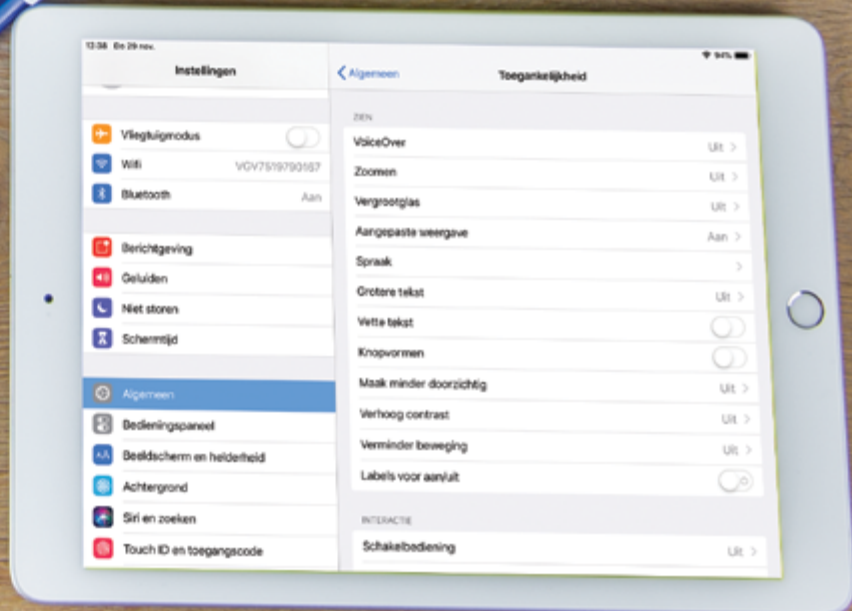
13:38 Do 29 nov.

Instellingen

Vliegtuigmodus
Wifi VGV7519790187
Bluetooth Aan

Berichtgeving
Geluiden
Niet storen
Schermtijd

Algemeen
Bedieningspaneel
Beeldscherm en helderheid
Achtergrond
Siri en zoeken
Touch ID en toegangscode

94%

Algemeen
Toegankelijkheid

ZIEN
VoiceOver Uit
Zoomen Uit
Vergrootglas Uit
Aangepaste weergave Aan
Spraak
Grotere tekst Uit
Vette tekst
Knopvormen
Maak minder doorzichtig Uit
Verhoog contrast Uit
Verminder beweging Uit
Labels voor aan/uit

INTERACTIE
Schakelbediening Uit